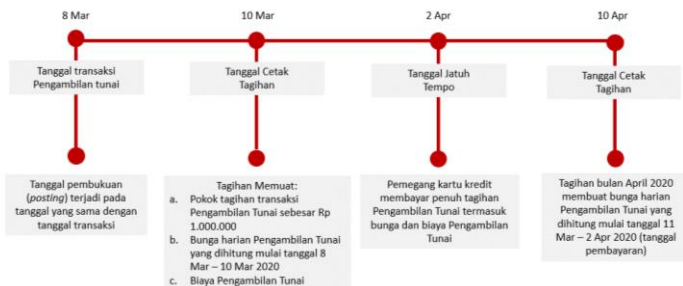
8 Mar

Tanggal transaksi Pengambilan tunai

Tanggal pembukuan (*posting*) terjadi pada tanggal yang sama dengan tanggal transaksi

10 Mar

Tanggal Cetak Tagihan

Tagihan Memuat:
a. Pokok tagihan transaksi Pengambilan Tunai sebesar Rp 1.000.000
b. Bunga harian Pengambilan Tunai yang dihitung mulai tanggal 8 Mar – 10 Mar 2020
c. Biaya Pengambilan Tunai

2 Apr

Tanggal Jatuh Tempo

Pemegang kartu kredit membayar penuh tagihan Pengambilan Tunai termasuk bunga dan biaya Pengambilan Tunai

10 Apr

Tanggal Cetak Tagihan

Tagihan bulan April 2020 membuat bunga harian Pengambilan Tunai yang dihitung mulai tanggal 11 Mar – 2 Apr 2020 (tanggal pembayaran)